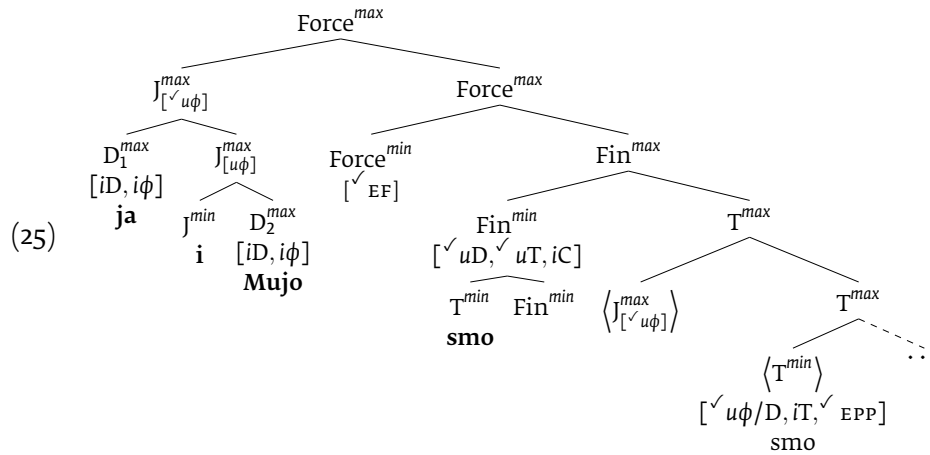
(25)

Force$^{max}$

J$^{max}_{[\checkmark u\phi]}$

Force$^{max}$

D$^{max}_{1}$
$[i\text{D}, i\phi]$
**ja**

J$^{max}_{[u\phi]}$

Force$^{min}$
$[\checkmark$ EF$]$

Fin$^{max}$

J$^{min}$
**i**

D$^{max}_{2}$
$[i\text{D}, i\phi]$
**Mujo**

Fin$^{min}$
$[\checkmark u\text{D}, \checkmark u\text{T}, i\text{C}]$

T$^{max}$

T$^{min}$
**smo**

Fin$^{min}$

$\langle$J$^{max}_{[\checkmark u\phi]}\rangle$

T$^{max}$

$\langle$T$^{min}\rangle$
$[\checkmark u\phi/\text{D}, i\text{T}, \checkmark$ EPP$]$
smo